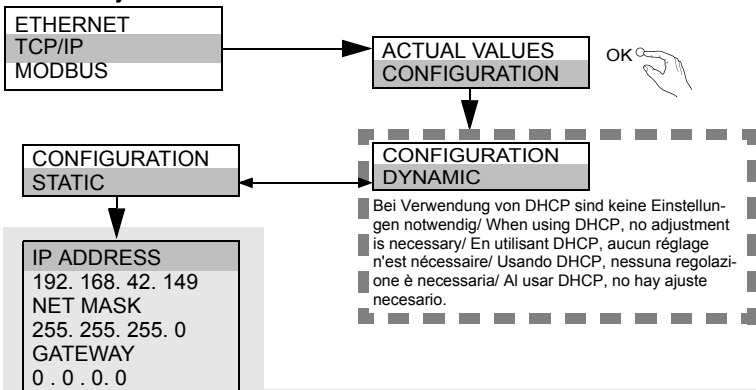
ETHERNET
TCP/IP
MODBUS

ACTUAL VALUES
CONFIGURATION

OK

CONFIGURATION
STATIC

CONFIGURATION
DYNAMIC

Bei Verwendung von DHCP sind keine Einstellungen notwendig/ When using DHCP, no adjustment is necessary/ En utilisant DHCP, aucun réglage n'est nécessaire/ Usando DHCP, nessuna regolazione è necessaria/ Al usar DHCP, no hay ajuste necesario.

IP ADDRESS
192. 168. 42. 149
NET MASK
255. 255. 255. 0
GATEWAY
0 . 0 . 0. 0